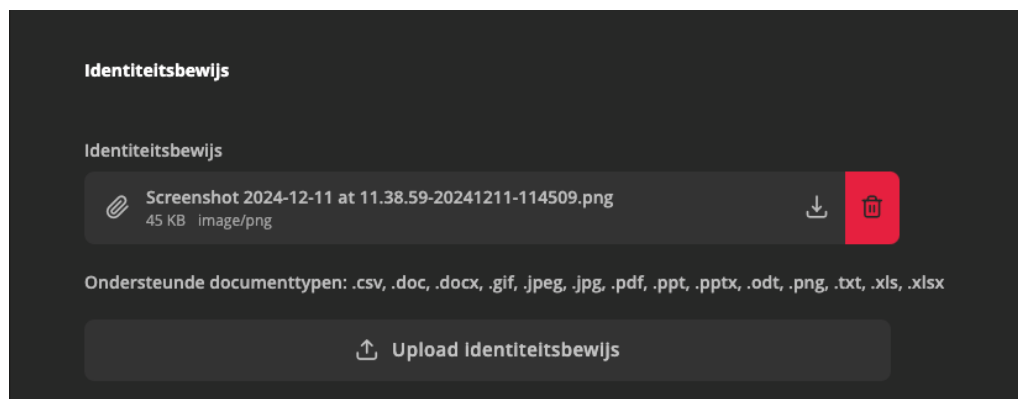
Identiteitsbewijs

Identiteitsbewijs

Screenshot 2024-12-11 at 11.38.59-20241211-114509.png
45 KB image/png

Ondersteunde documenttypen: .csv, .doc, .docx, .gif, .jpeg, .jpg, .pdf, .ppt, .pptx, .odt, .png, .txt, .xls, .xlsx

Upload identiteitsbewijs